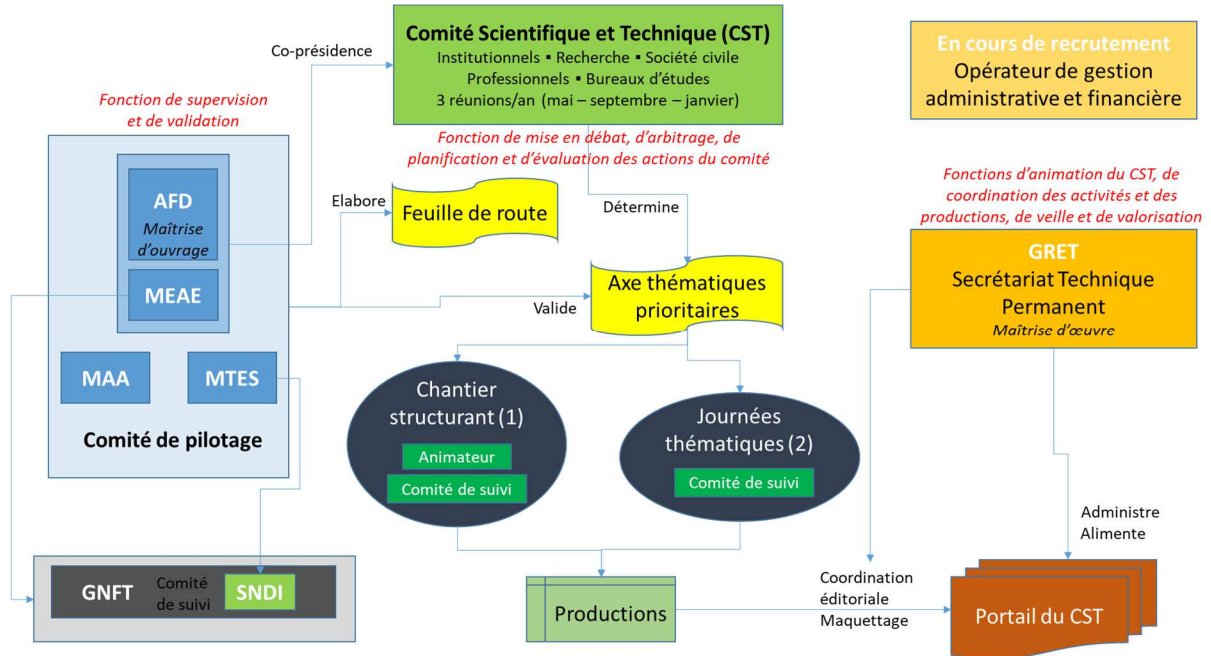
Comité Scientifique et Technique (CST)
Institutionnels ▪ Recherche ▪ Société civile
Professionnels ▪ Bureaux d'études
3 réunions/an (mai – septembre – janvier)

Fonction de mise en débat, d'arbitrage, de planification et d'évaluation des actions du comité

En cours de recrutement
Opérateur de gestion administrative et financière

Co-présidence

Fonction de supervision et de validation

AFD
Maîtrise d'ouvrage

MEAE

MAA

MTES

Comité de pilotage

Elabore

Feuille de route

Détermine

Valide

Axe thématiques prioritaires

Fonctions d'animation du CST, de coordination des activités et des productions, de veille et de valorisation

GRET
Secrétariat Technique Permanent
Maîtrise d'œuvre

Chantier structurant (1)
Animateur
Comité de suivi

Journées thématiques (2)
Comité de suivi

Administre
Alimente

GNFT
Comité de suivi
SNDI

Productions

Coordination éditoriale
Maquettage

Portail du CST